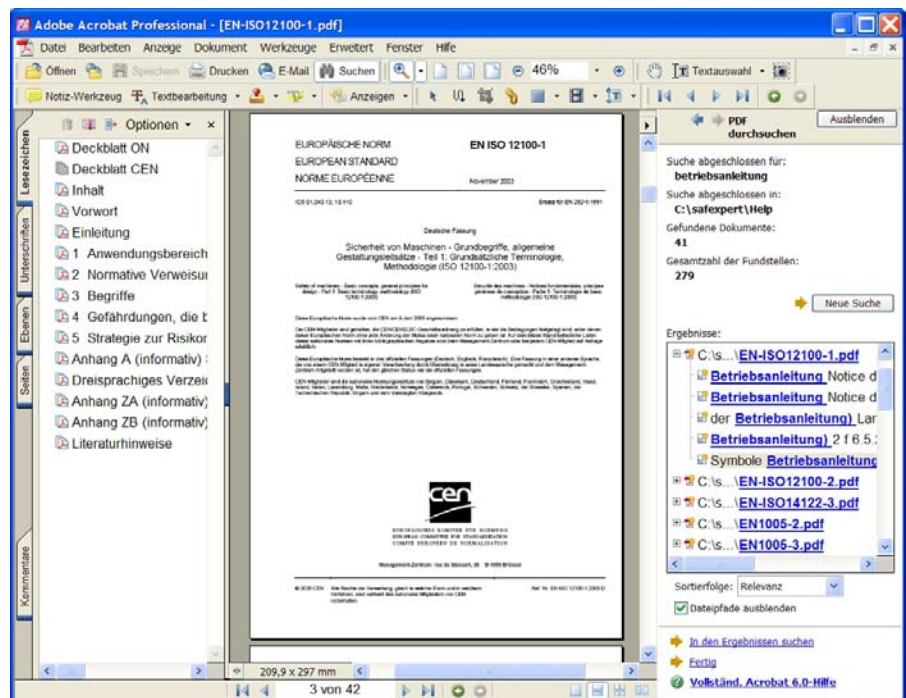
Adobe Acrobat Professional - [EN-ISO12100-1.pdf]

Datei Bearbeiten Anzeige Dokument Werkzeuge Erweitert Fenster Hilfe

Öffnen Speichern Drucken E-Mail Suchen 46% Textauswahl

Notiz-Werkzeug Textbearbeitung Anzeigen

Optionen

Lesezeichen
Unterschriften
Ebenen
Seiten
Kommentare

Deckblatt ON
Deckblatt CEN
Inhalt
Vorwort
Einleitung
1 Anwendungsbereich
2 Normative Verweisu
3 Begriffe
4 Gefährdungen, die b
5 Strategie zur Risikor
Anhang A (informativ)
Dreisprachiges Verzeic
Anhang ZA (informativ)
Anhang ZB (informativ)
Literaturhinweise

EUROPÄISCHE NORM
EUROPEAN STANDARD
NORME EUROPÉENNE

EN ISO 12100-1

November 2003

ICS 01.040.13; 13.110

Ersatz für EN 292-1:1991

Deutsche Fassung

Sicherheit von Maschinen - Grundbegriffe, allgemeine Gestaltungsleitsätze - Teil 1: Grundsätzliche Terminologie, Methodologie (ISO 12100-1:2003)

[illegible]

cen

EUROPÄISCHES KOMITEE FÜR NORMUNG
EUROPEAN COMMITTEE FOR STANDARDIZATION
COMITÉ EUROPÉEN DE NORMALISATION

Management-Zentrum: rue de Stassart, 36 B-1050 Brüssel

© 2003 CEN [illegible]

Ref. Nr. EN ISO 12100-1:2003 D

209,9 x 297 mm

3 von 42

PDF durchsuchen

Ausblenden

Suche abgeschlossen für:
betriebsanleitung
Suche abgeschlossen in:
C:\safexpert\Help
Gefundene Dokumente:
41
Gesamtzahl der Fundstellen:
279

Neue Suche

Ergebnisse:

C:\s...\EN-ISO12100-1.pdf
Betriebsanleitung Notice d
Betriebsanleitung Notice d
der Betriebsanleitung) Lar
Betriebsanleitung) 2 f 6.5.
Symbole Betriebsanleitung
C:\s...\EN-ISO12100-2.pdf
C:\s...\EN-ISO14122-3.pdf
C:\s...\EN1005-2.pdf
C:\s...\EN1005-3.pdf

Sortierfolge: Relevanz

Dateipfade ausblenden

In den Ergebnissen suchen
Fertig
Vollständ. Acrobat 6.0-Hilfe